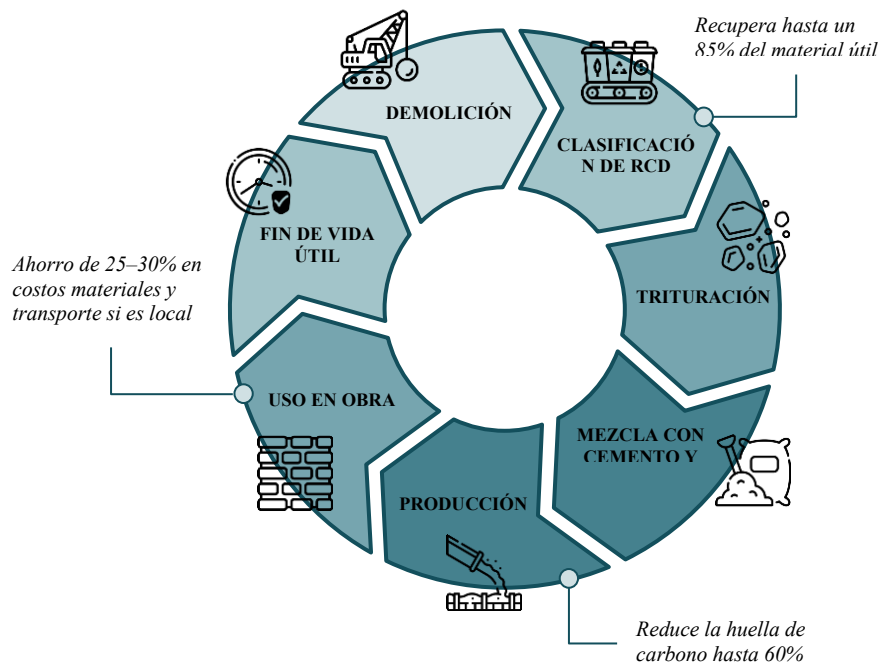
Recupera hasta un 85% del material útil

DEMOLICIÓN

CLASIFICACIÓ N DE RCD

TRITURACIÓN

MEZCLA CON CEMENTO Y

PRODUCCIÓN

USO EN OBRA

FIN DE VIDA ÚTIL

Ahorro de 25–30% en costos materiales y transporte si es local

Reduce la huella de carbono hasta 60%